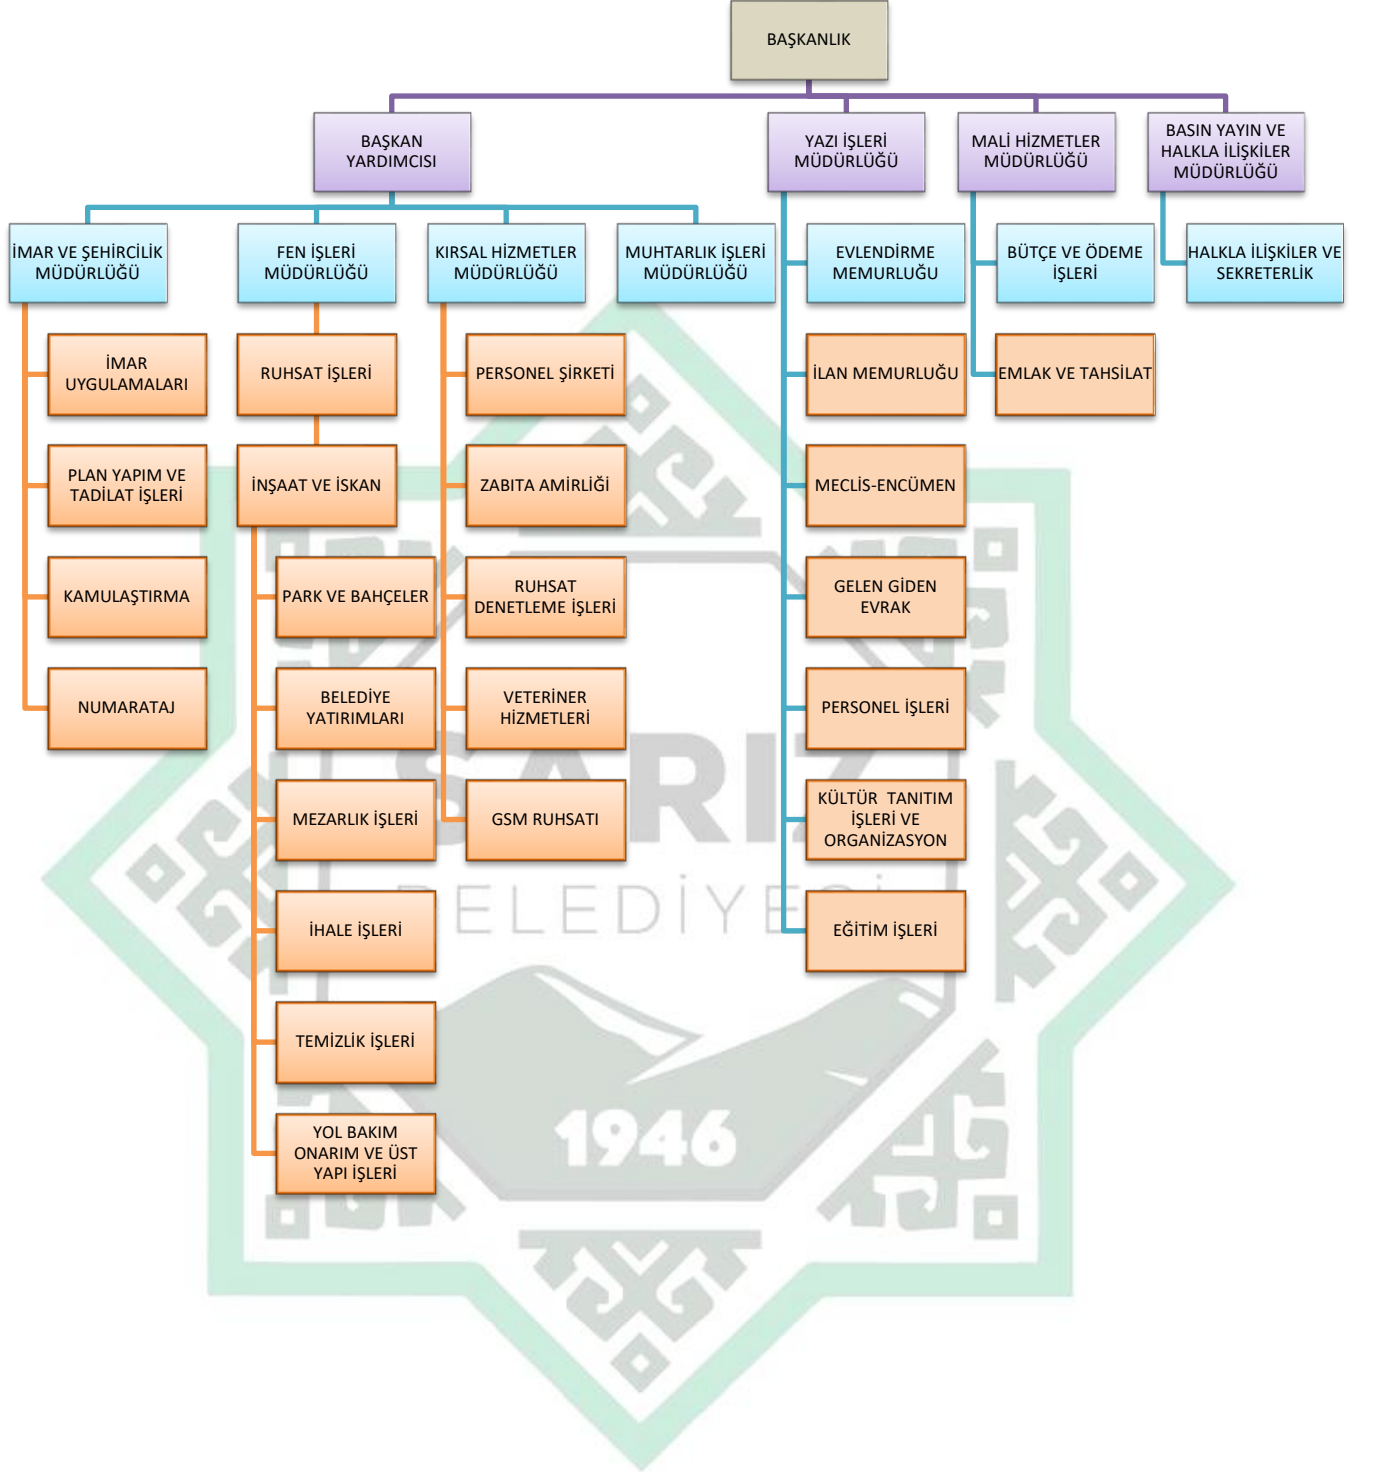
BAŞKANLIK

BAŞKAN YARDIMCISI

YAZI İŞLERİ MÜDÜRLÜĞÜ

MALİ HİZMETLER MÜDÜRLÜĞÜ

BASIN YAYIN VE HALKLA İLİŞKİLER MÜDÜRLÜĞÜ

İMAR VE ŞEHİRCİLİK MÜDÜRLÜĞÜ

İMAR UYGULAMALARI

PLAN YAPIM VE TADİLAT İŞLERİ

KAMULAŞTIRMA

NUMARATAJ

FEN İŞLERİ MÜDÜRLÜĞÜ

RUHSAT İŞLERİ

İNŞAAT VE İSKAN

PARK VE BAHÇELER

BELEDİYE YATIRIMLARI

MEZARLIK İŞLERİ

İHALE İŞLERİ

TEMİZLİK İŞLERİ

YOL BAKIM ONARIM VE ÜST YAPI İŞLERİ

KIRSAL HİZMETLER MÜDÜRLÜĞÜ

PERSONEL ŞİRKETİ

ZABITA AMİRLİĞİ

RUHSAT DENETLEME İŞLERİ

VETERİNER HİZMETLERİ

GSM RUHSATI

MUHTARLIK İŞLERİ MÜDÜRLÜĞÜ

EVLENDİRME MEMURLUĞU

İLAN MEMURLUĞU

MECLİS-ENCÜMEN

GELEN GİDEN EVRAK

PERSONEL İŞLERİ

KÜLTÜR TANITIM İŞLERİ VE ORGANİZASYON

EĞİTİM İŞLERİ

BÜTÇE VE ÖDEME İŞLERİ

EMLAK VE TAHSİLAT

HALKLA İLİŞKİLER VE SEKRETERLİK

SARIZ BELEDİYESİ 1946